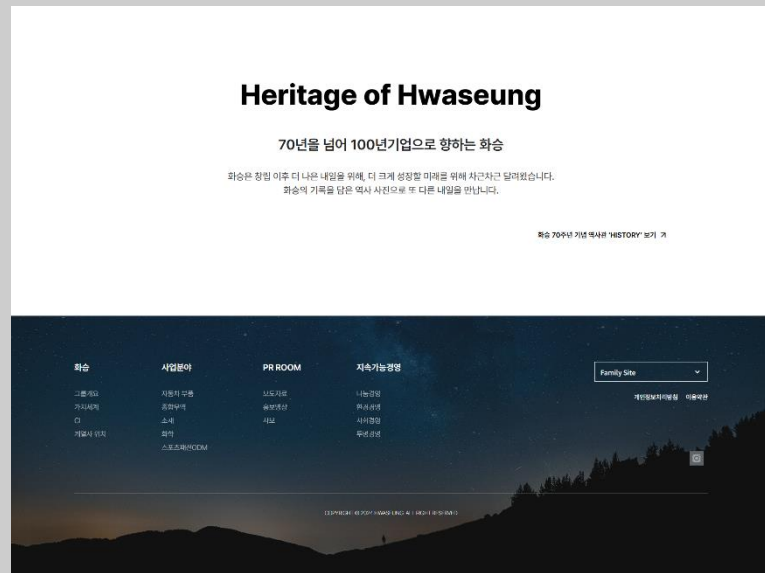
Heritage of Hwaseung

70년을 넘어 100년기업으로 향하는 화승

화승은 창립 이후 더 나은 내일을 위해, 더 크게 성장할 미래를 위해 차근차근 달려왔습니다.
화승의 기록을 담은 역사 사진으로 또 다른 내일을 만납니다.

화승 70주년 기념 역사관 'HISTORY' 보기 ↗

화승
그룹개요
가치체계
CI
계열사 위치

사업분야
자동차 부품
종합무역
소재
화학
스포츠패션ODM

PR ROOM
보도자료
홍보영상
사보

지속가능경영
나눔경영
윤리경영
사회경영
투명경영

Family Site

개인정보처리방침 이용약관

COPYRIGHT © 2021 HWASEUNG. ALL RIGHTS RESERVED.